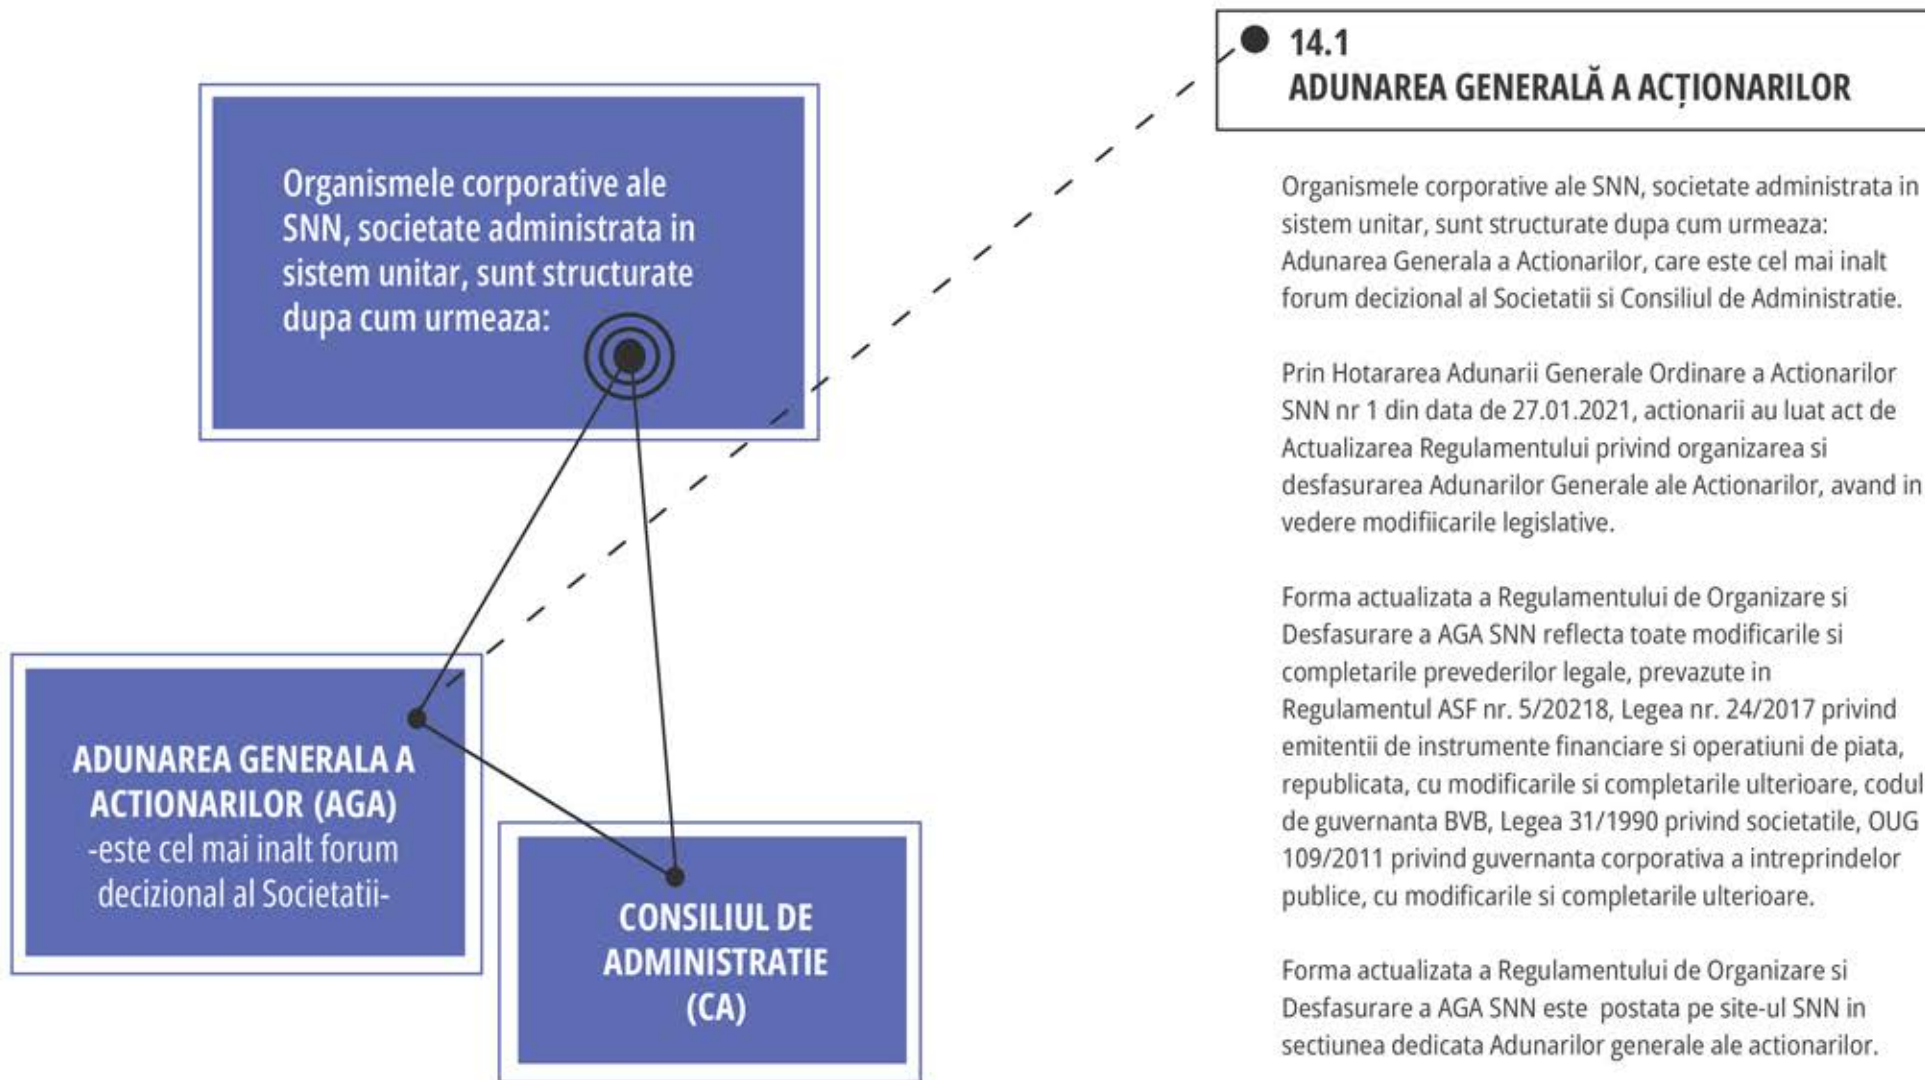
Organismele corporative ale SNN, societate administrata in sistem unitar, sunt structurate dupa cum urmeaza:

ADUNAREA GENERALA A ACTIONARILOR (AGA)
-este cel mai inalt forum decizional al Societatii-

CONSILIUL DE ADMINISTRATIE (CA)

14.1
ADUNAREA GENERALĂ A ACȚIONARILOR

Organismele corporative ale SNN, societate administrata in sistem unitar, sunt structurate dupa cum urmeaza: Adunarea Generala a Actionarilor, care este cel mai inalt forum decizional al Societatii si Consiliul de Administratie.

Prin Hotararea Adunarii Generale Ordinare a Actionarilor SNN nr 1 din data de 27.01.2021, actionarii au luat act de Actualizarea Regulamentului privind organizarea si desfasurarea Adunarilor Generale ale Actionarilor, avand in vedere modifiicarile legislative.

Forma actualizata a Regulamentului de Organizare si Desfasurare a AGA SNN reflecta toate modificarile si completarile prevederilor legale, prevazute in Regulamentul ASF nr. 5/20218, Legea nr. 24/2017 privind emitentii de instrumente financiare si operatiuni de piata, republicata, cu modificarile si completarile ulterioare, codul de guvernanta BVB, Legea 31/1990 privind societatile, OUG 109/2011 privind guvernanta corporativa a intreprindelor publice, cu modificarile si completarile ulterioare.

Forma actualizata a Regulamentului de Organizare si Desfasurare a AGA SNN este postata pe site-ul SNN in sectiunea dedicata Adunarilor generale ale actionarilor.